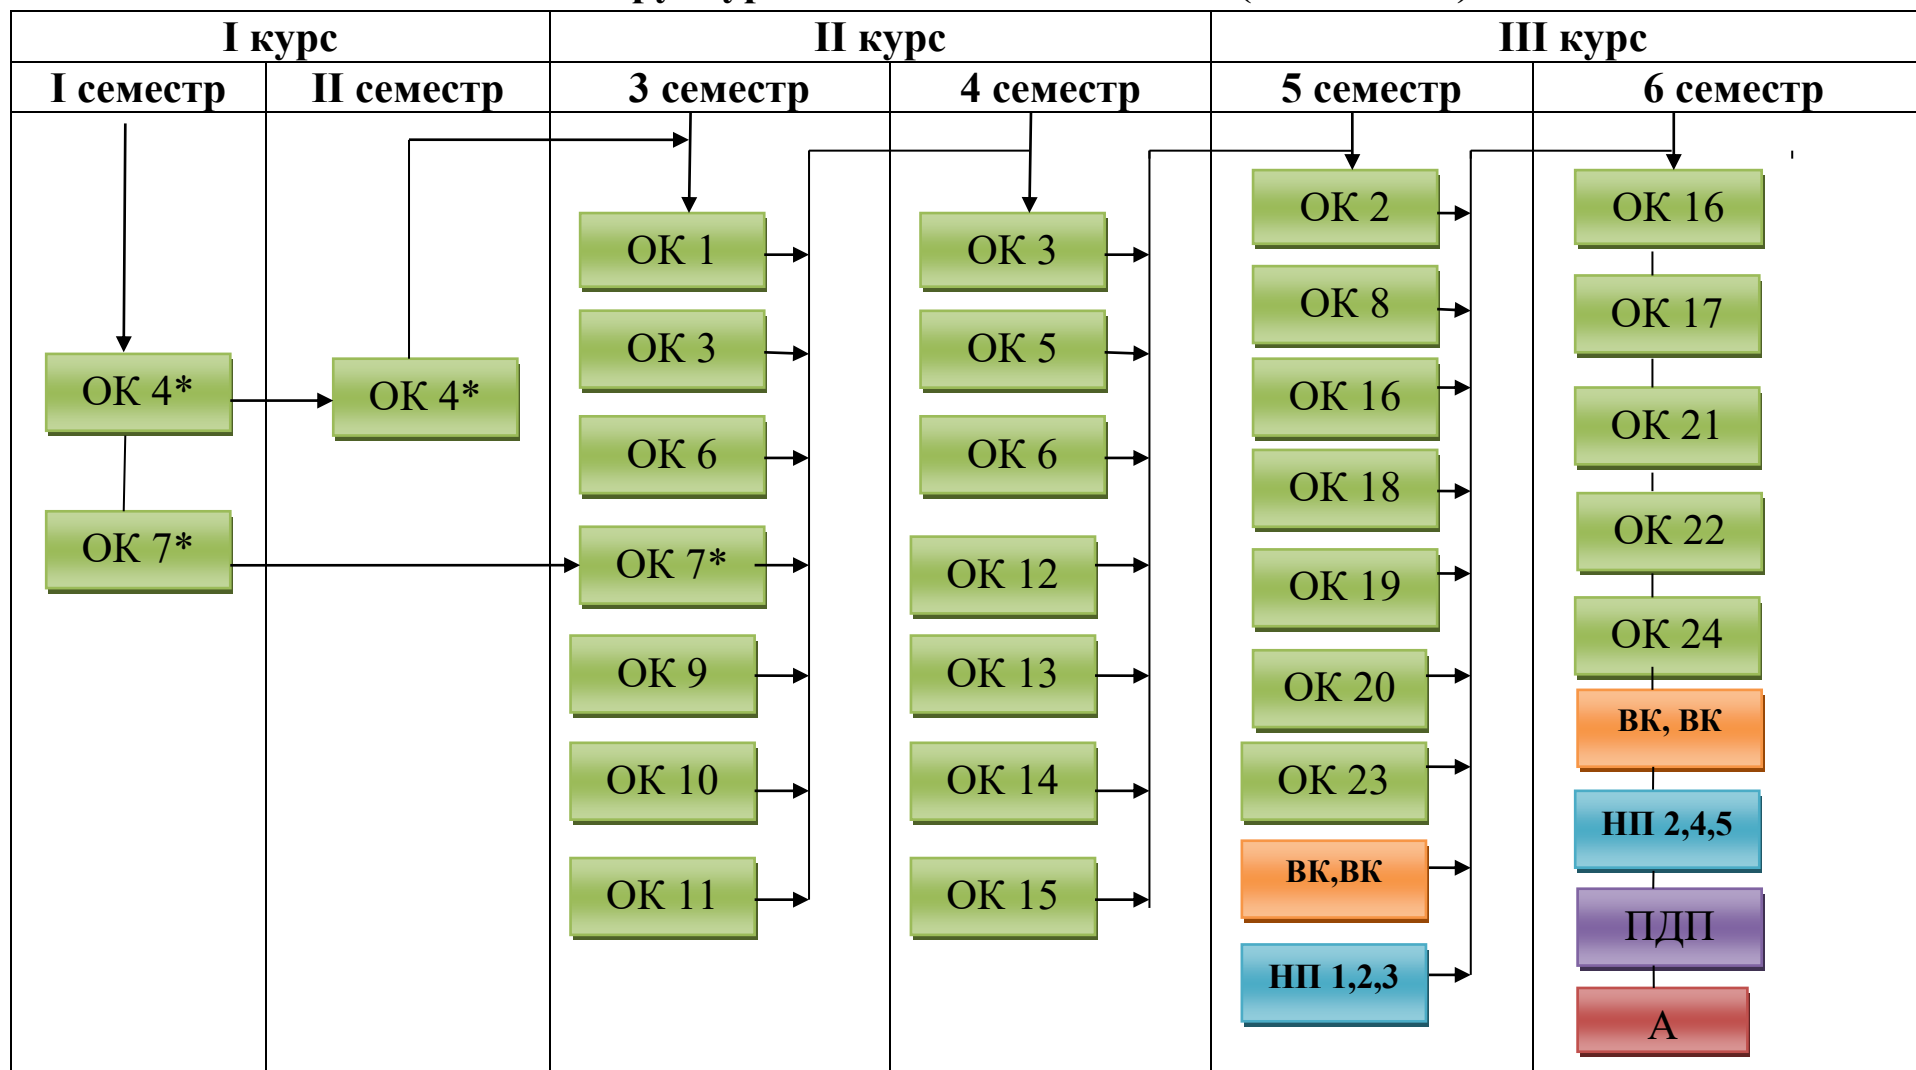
| I курс | | II курс | | III курс | |
|---|---|---|---|---|---|
| I семестр | II семестр | 3 семестр | 4 семестр | 5 семестр | 6 семестр |

ОК 4*
ОК 7*

ОК 4*

ОК 1
ОК 3
ОК 6
ОК 7*
ОК 9
ОК 10
ОК 11

ОК 3
ОК 5
ОК 6
ОК 12
ОК 13
ОК 14
ОК 15

ОК 2
ОК 8
ОК 16
ОК 18
ОК 19
ОК 20
ОК 23
ВК,ВК
НП 1,2,3

ОК 16
ОК 17
ОК 21
ОК 22
ОК 24
ВК, ВК
НП 2,4,5
ПДП
А